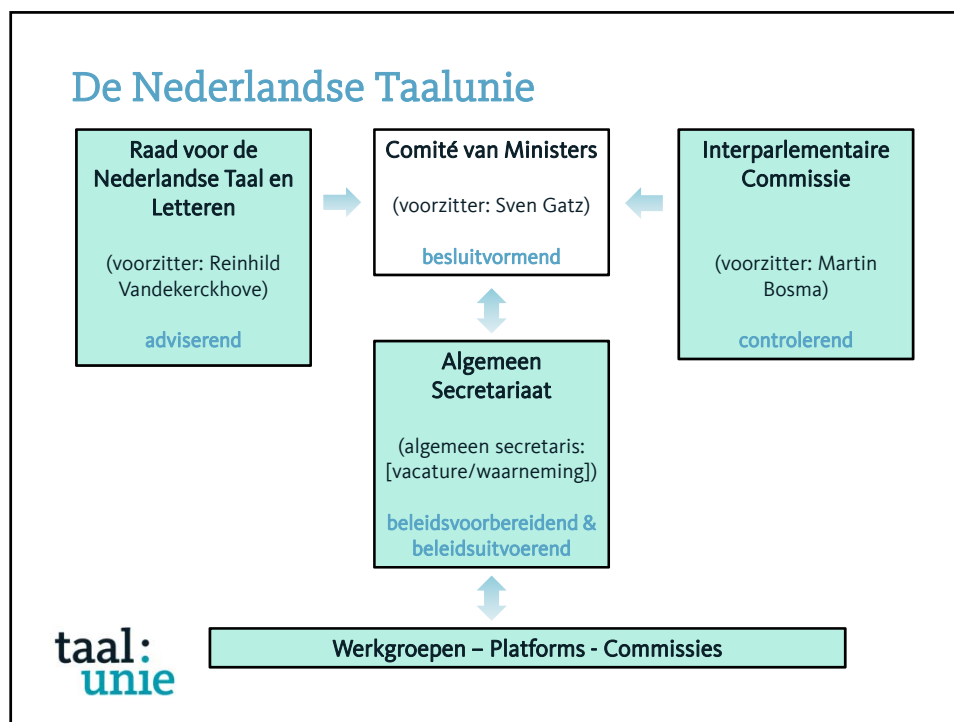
De Nederlandse Taalunie

Raad voor de Nederlandse Taal en Letteren

(voorzitter: Reinhild Vandekerckhove)

adviserend

Comité van Ministers

(voorzitter: Sven Gatz)

besluitvormend

Interparlementaire Commissie

(voorzitter: Martin Bosma)

controlerend

Algemeen Secretariaat

(algemeen secretaris: [vacature/waarneming])

beleidsvoorbereidend & beleidsuitvoerend

Werkgroepen – Platforms - Commissies

taal: unie